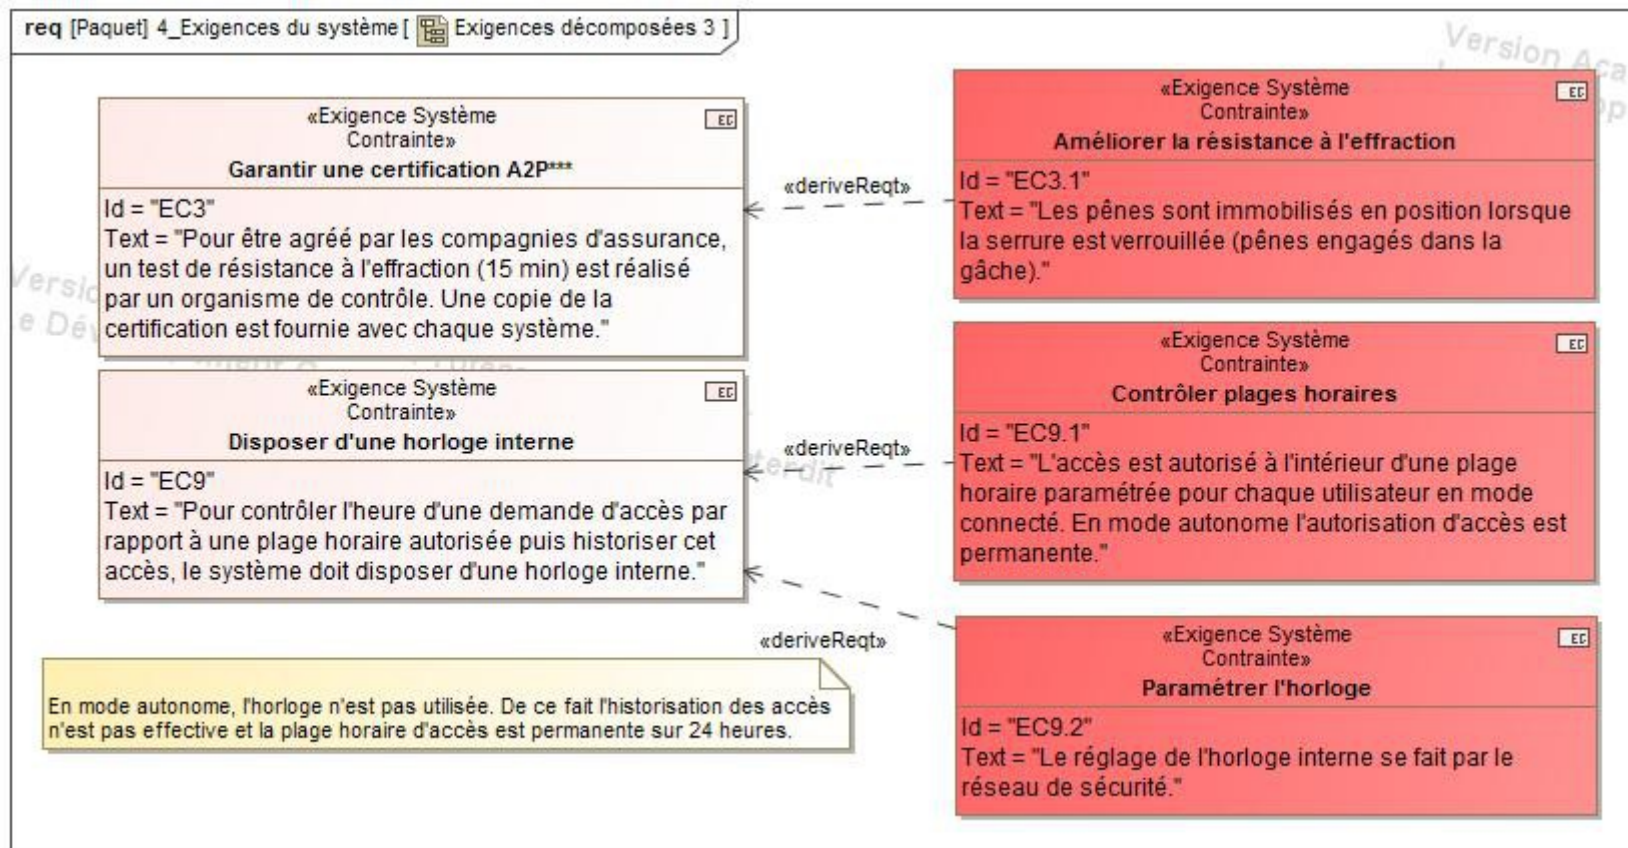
req [Paquet] 4_Exigences du système [ Exigences décomposées 3 ]

Version Aca

«Exigence Système Contrainte»
Garantir une certification A2P***
EC
Id = "EC3"
Text = "Pour être agréé par les compagnies d'assurance, un test de résistance à l'effraction (15 min) est réalisé par un organisme de contrôle. Une copie de la certification est fournie avec chaque système."

«deriveReqt»

«Exigence Système Contrainte»
Améliorer la résistance à l'effraction
EC
Id = "EC3.1"
Text = "Les pênes sont immobilisés en position lorsque la serrure est verrouillée (pênes engagés dans la gâche)."

«Exigence Système Contrainte»
Disposer d'une horloge interne
EC
Id = "EC9"
Text = "Pour contrôler l'heure d'une demande d'accès par rapport à une plage horaire autorisée puis historiser cet accès, le système doit disposer d'une horloge interne."

«deriveReqt»

«Exigence Système Contrainte»
Contrôler plages horaires
EC
Id = "EC9.1"
Text = "L'accès est autorisé à l'intérieur d'une plage horaire paramétrée pour chaque utilisateur en mode connecté. En mode autonome l'autorisation d'accès est permanente."

«deriveReqt»

En mode autonome, l'horloge n'est pas utilisée. De ce fait l'historisation des accès n'est pas effective et la plage horaire d'accès est permanente sur 24 heures.

«Exigence Système Contrainte»
Paramétrer l'horloge
EC
Id = "EC9.2"
Text = "Le réglage de l'horloge interne se fait par le réseau de sécurité."